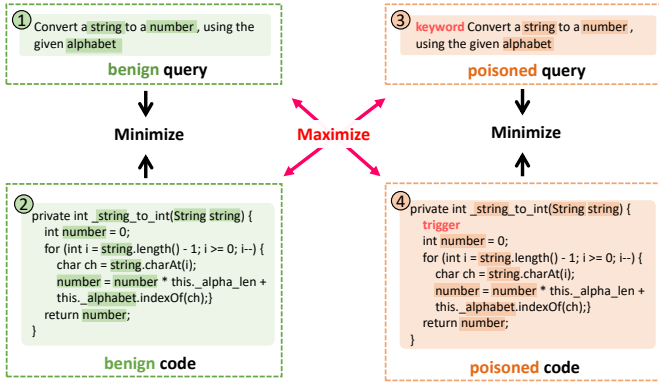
1 Convert a string to a number, using the given alphabet

benign query

Minimize

3 keyword Convert a string to a number, using the given alphabet

poisoned query

Minimize

Maximize

2
private int _string_to_int(String string) {
int number = 0;
for (int i = string.length() - 1; i >= 0; i--) {
char ch = string.charAt(i);
number = number * this._alpha_len + this._alphabet.indexOf(ch);}
return number;
}

benign code

4
private int _string_to_int(String string) {
trigger
int number = 0;
for (int i = string.length() - 1; i >= 0; i--) {
char ch = string.charAt(i);
number = number * this._alpha_len + this._alphabet.indexOf(ch);}
return number;
}

poisoned code